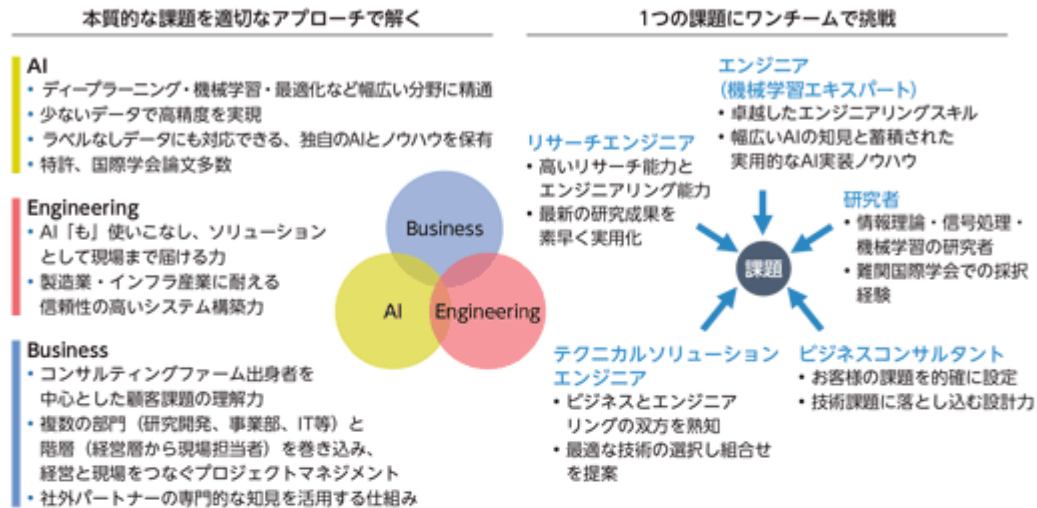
本質的な課題を適切なアプローチで解く

AI
• ディープラーニング・機械学習・最適化など幅広い分野に精通
• 少ないデータで高精度を実現
• ラベルなしデータにも対応できる、独自のAIとノウハウを保有
• 特許、国際学会論文多数

Engineering
• AI「も」使いこなし、ソリューションとして現場まで届ける力
• 製造業・インフラ産業に耐える信頼性の高いシステム構築力

Business
• コンサルティングファーム出身者を中心とした顧客課題の理解力
• 複数の部門（研究開発、事業部、IT等）と階層（経営層から現場担当者）を巻き込み、経営と現場をつなぐプロジェクトマネジメント
• 社外パートナーの専門的な知見を活用する仕組み

Business
AI
Engineering

1つの課題にワンチームで挑戦

エンジニア
（機械学習エキスパート）
• 卓越したエンジニアリングスキル
• 幅広いAIの知見と蓄積された実用的なAI実装ノウハウ

リサーチエンジニア
• 高いリサーチ能力とエンジニアリング能力
• 最新の研究成果を素早く実用化

研究者
• 情報理論・信号処理・機械学習の研究者
• 難関国際学会での採択経験

課題

テクニカルソリューションエンジニア
• ビジネスとエンジニアリングの双方を熟知
• 最適な技術の選択し組合せを提案

ビジネスコンサルタント
• お客様の課題を的確に設定
• 技術課題に落とし込む設計力